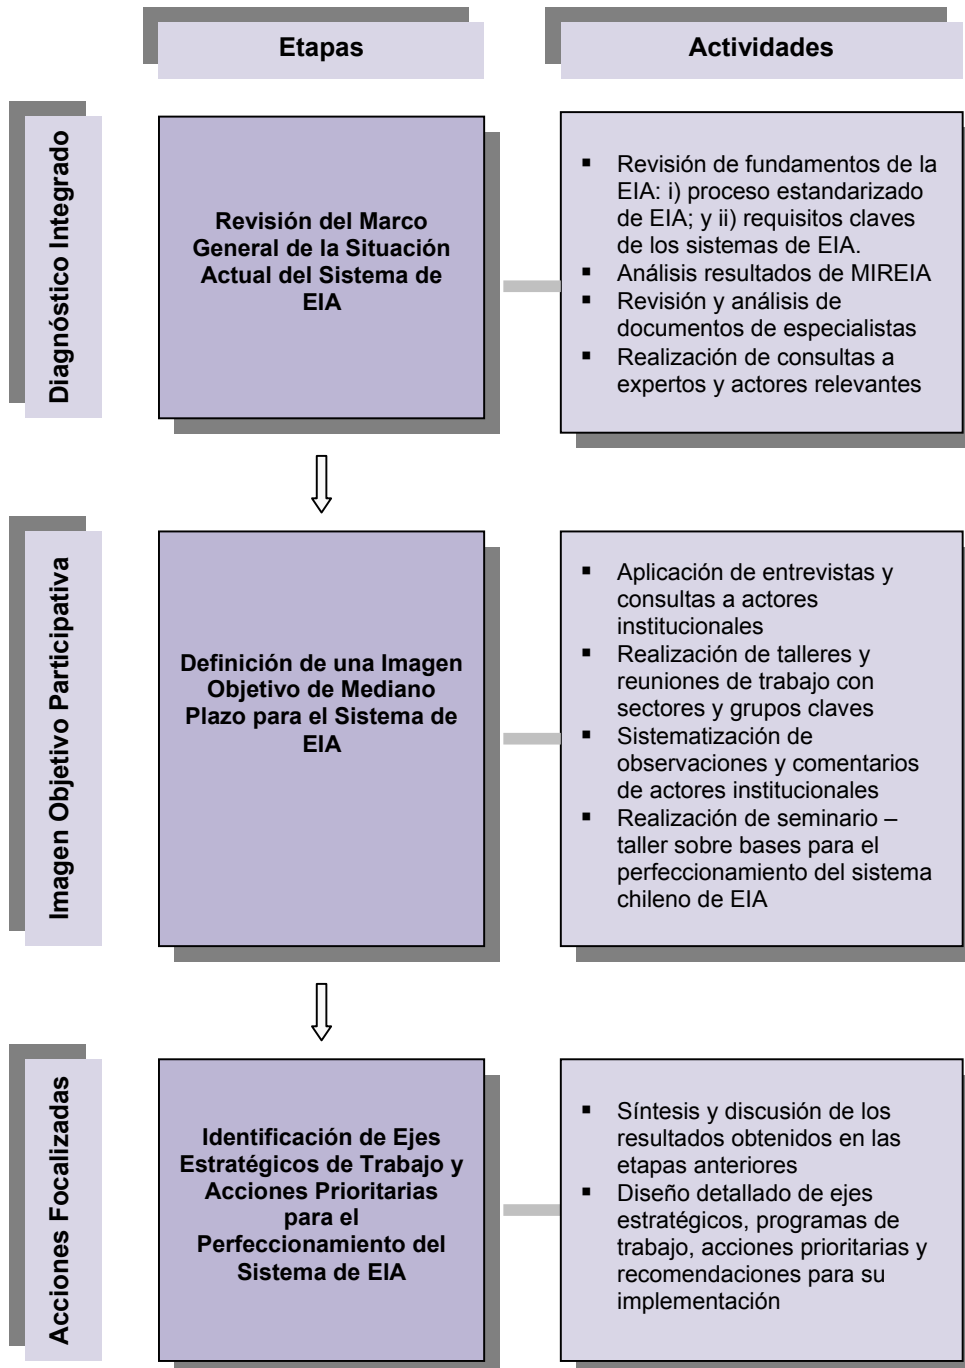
Etapas

Actividades

Diagnóstico Integrado

Revisión del Marco General de la Situación Actual del Sistema de EIA

- Revisión de fundamentos de la EIA: i) proceso estandarizado de EIA; y ii) requisitos claves de los sistemas de EIA.
- Análisis resultados de MIREIA
- Revisión y análisis de documentos de especialistas
- Realización de consultas a expertos y actores relevantes

Imagen Objetivo Participativa

Definición de una Imagen Objetivo de Mediano Plazo para el Sistema de EIA

- Aplicación de entrevistas y consultas a actores institucionales
- Realización de talleres y reuniones de trabajo con sectores y grupos claves
- Sistematización de observaciones y comentarios de actores institucionales
- Realización de seminario – taller sobre bases para el perfeccionamiento del sistema chileno de EIA

Acciones Focalizadas

Identificación de Ejes Estratégicos de Trabajo y Acciones Prioritarias para el Perfeccionamiento del Sistema de EIA

- Síntesis y discusión de los resultados obtenidos en las etapas anteriores
- Diseño detallado de ejes estratégicos, programas de trabajo, acciones prioritarias y recomendaciones para su implementación